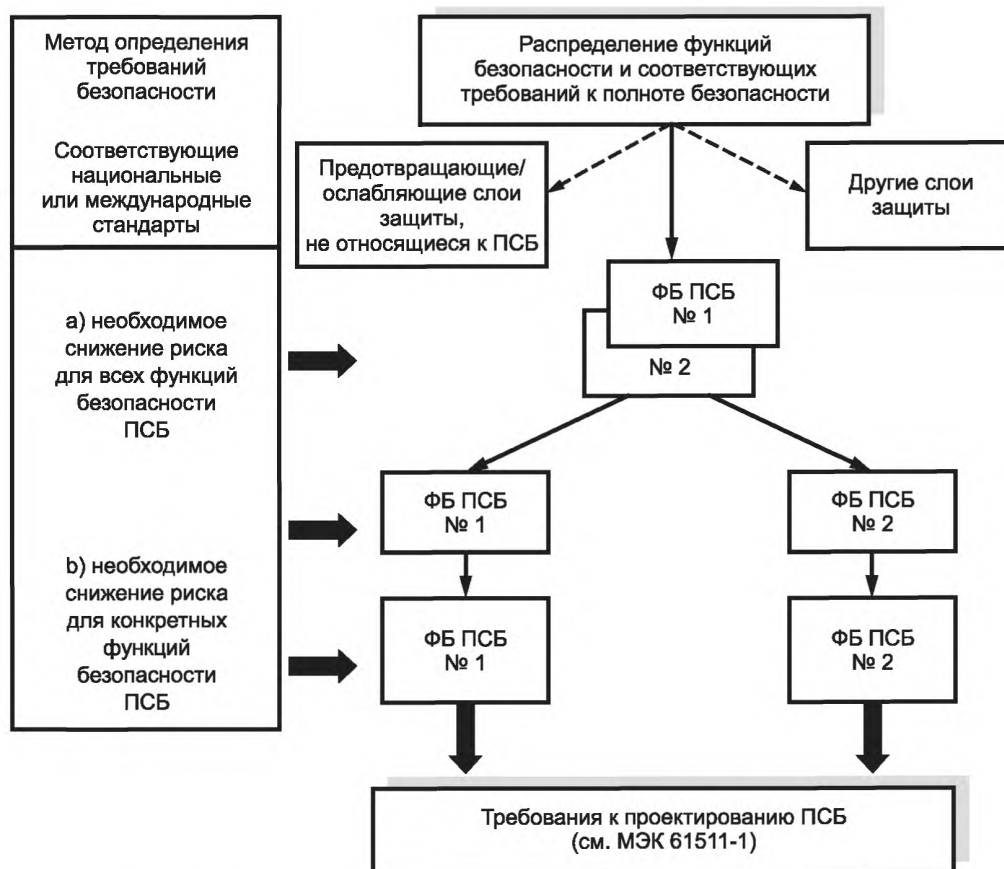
Метод определения требований безопасности

Соответствующие национальные или международные стандарты

Распределение функций безопасности и соответствующих требований к полноте безопасности

Предотвращающие/ослабляющие слои защиты, не относящиеся к ПСБ

Другие слои защиты

ФБ ПСБ
№ 1

№ 2

а) необходимое снижение риска для всех функций безопасности ПСБ

ФБ ПСБ
№ 1

ФБ ПСБ
№ 2

b) необходимое снижение риска для конкретных функций безопасности ПСБ

ФБ ПСБ
№ 1

ФБ ПСБ
№ 2

Требования к проектированию ПСБ (см. МЭК 61511-1)